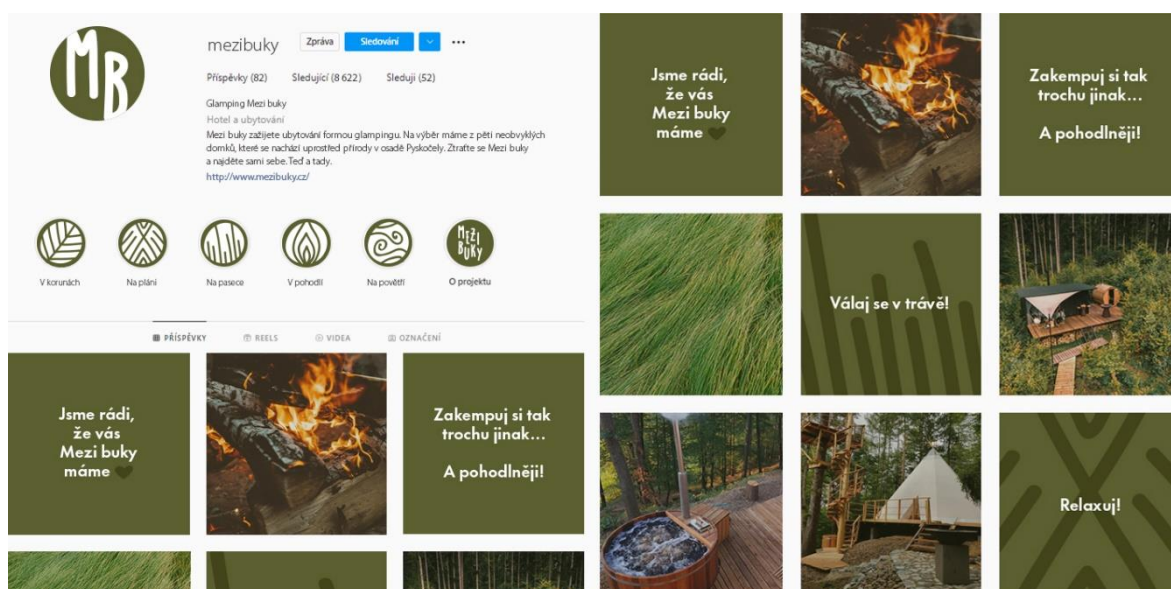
MR

mezibuky Zpráva Sledování

Příspěvky (82) Sledující (8 622) Sleduji (52)

Glamping Mezi buky
Hotel a ubytování
Mezi buky zažijete ubytování formou glampingu. Na výběr máme z pěti neobvyklých domků, které se nachází uprostřed přírody v osadě Pyskočely. Ztraťte se Mezi buky a najděte sami sebe. Teď a tady.
http://www.mezibuky.cz/

V korunách Na pláni Na pasece V pohodlí Na povětří O projektu

MEZI BUKY

PŘÍSPĚVKY REELS VIDEA OZNAČENÍ

Jsme rádi, že vás Mezi buky máme

Zakempuj si tak trochu jinak... A pohodlněji!

Jsme rádi, že vás Mezi buky máme

Zakempuj si tak trochu jinak... A pohodlněji!

Válej se v trávě!

Relaxuj!